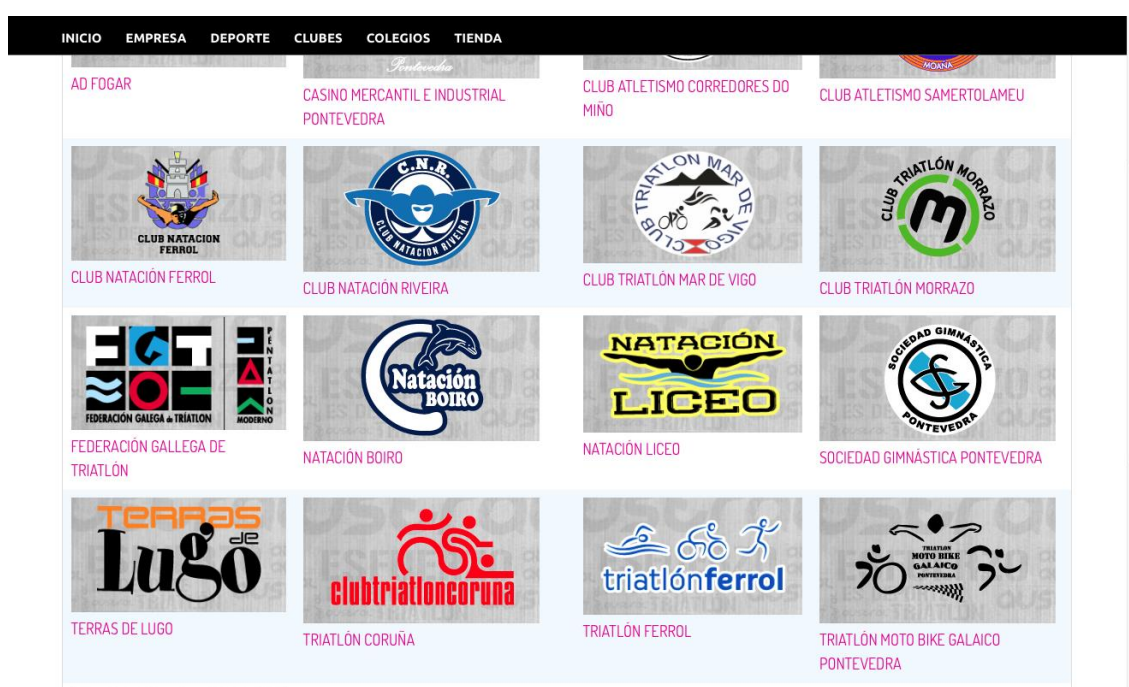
INICIO EMPRESA DEPORTE CLUBES COLEGIOS TIENDA

Pontevedra

MOAÑA

AD FOGAR

CASINO MERCANTIL E INDUSTRIAL PONTEVEDRA

CLUB ATLETISMO CORREDORES DO MIÑO

CLUB ATLETISMO SAMERTOLAMEU

CLUB NATACION FERROL

CLUB NATACIÓN FERROL

C.N.R.
CLUB NATACION RIVEIRA

CLUB NATACIÓN RIVEIRA

CLUB TRIATLON MAR DE VIGO

CLUB TRIATLÓN MAR DE VIGO

CLUB TRIATLÓN MORRAZO

CLUB TRIATLÓN MORRAZO

FEDERACIÓN GALEGA de TRIATLON
PENTATLON MODERNO

FEDERACIÓN GALLEGA DE TRIATLÓN

Natación BOIRO

NATACIÓN BOIRO

NATACIÓN LICEO

NATACIÓN LICEO

SOCIEDAD GIMNÁSTICA PONTEVEDRA

SOCIEDAD GIMNÁSTICA PONTEVEDRA

TERRAS de Lugo

TERRAS DE LUGO

clubtriatloncoruña

TRIATLÓN CORUÑA

triatlónferrol

TRIATLÓN FERROL

TRIATLON MOTO BIKE GALAICO PONTEVEDRA

TRIATLÓN MOTO BIKE GALAICO PONTEVEDRA